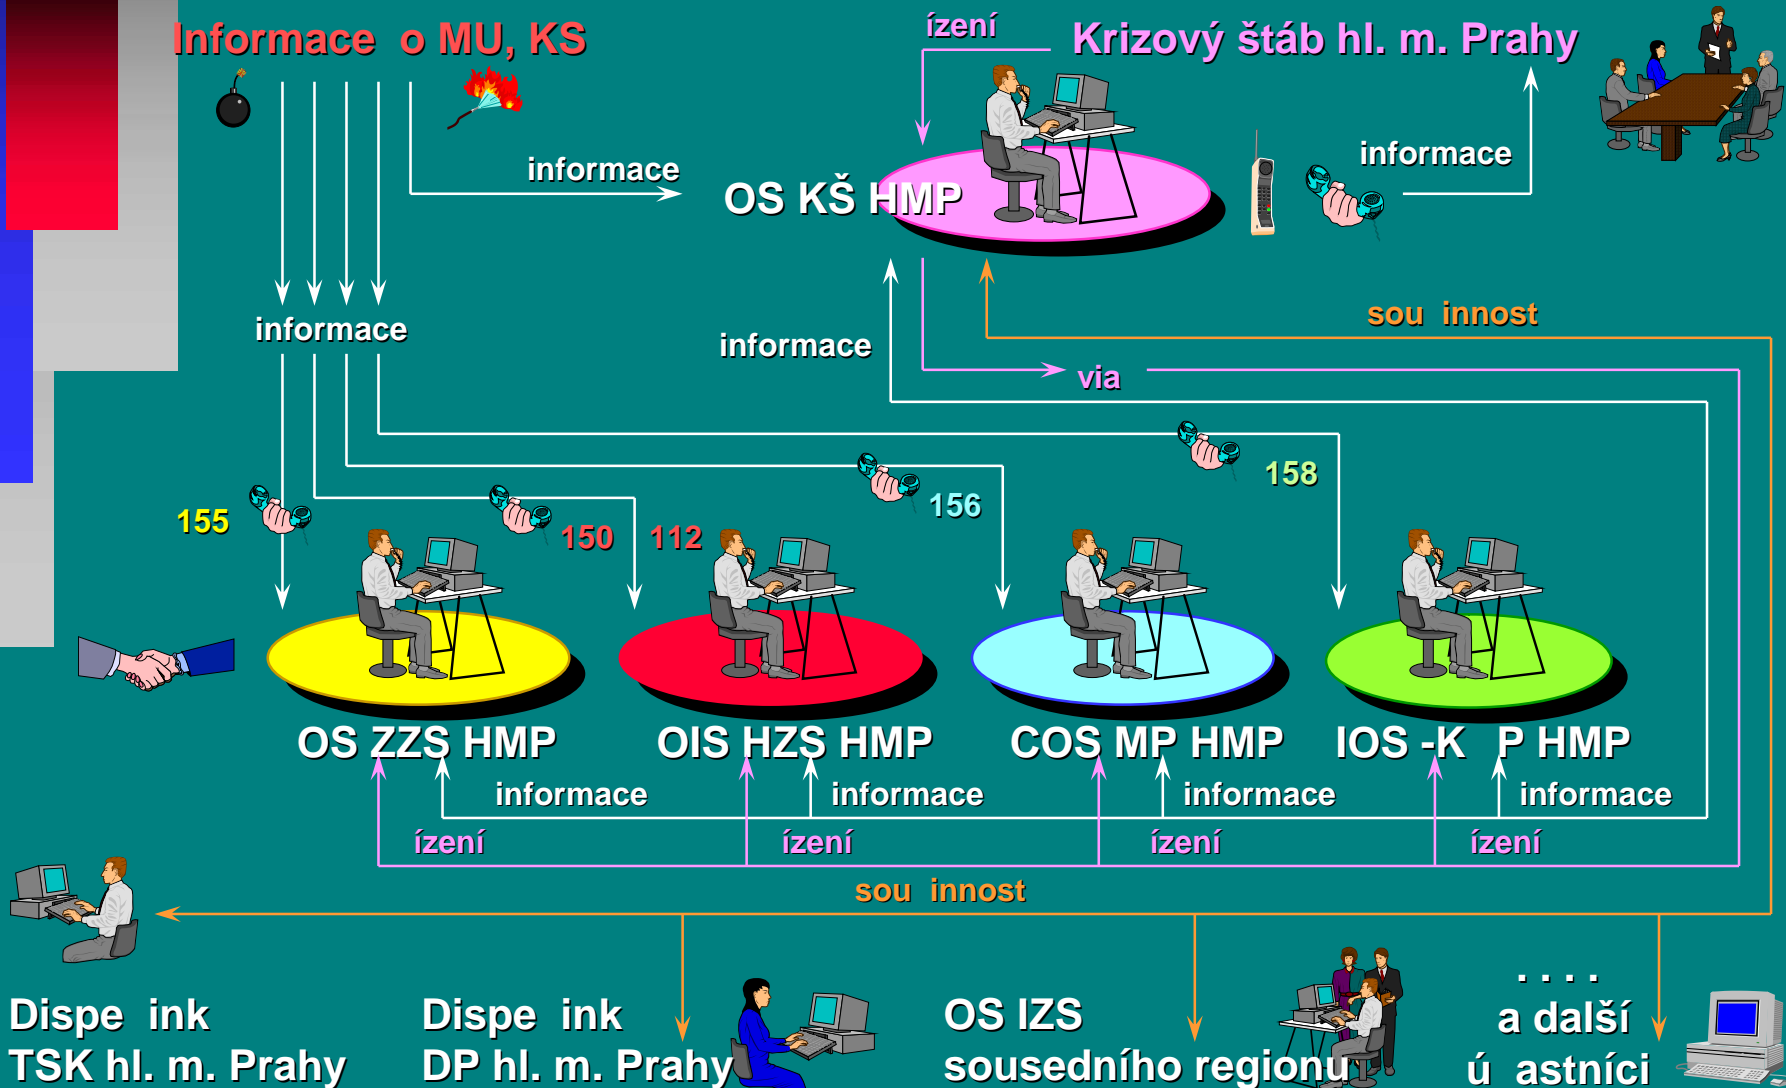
Informace o MU, KS

řízení

Krizový štáb hl. m. Prahy

informace

OS KŠ HMP

informace

informace

informace

sou innost

via

158

155

150

112

156

OS ZZS HMP

OIS HZS HMP

COS MP HMP

IOS -K P HMP

informace

informace

informace

informace

řízení

řízení

řízení

řízení

sou innost

Dispe ink
TSK hl. m. Prahy

Dispe ink
DP hl. m. Prahy

OS IZS
sousedního regionu

. . . .
a další
ú astníci